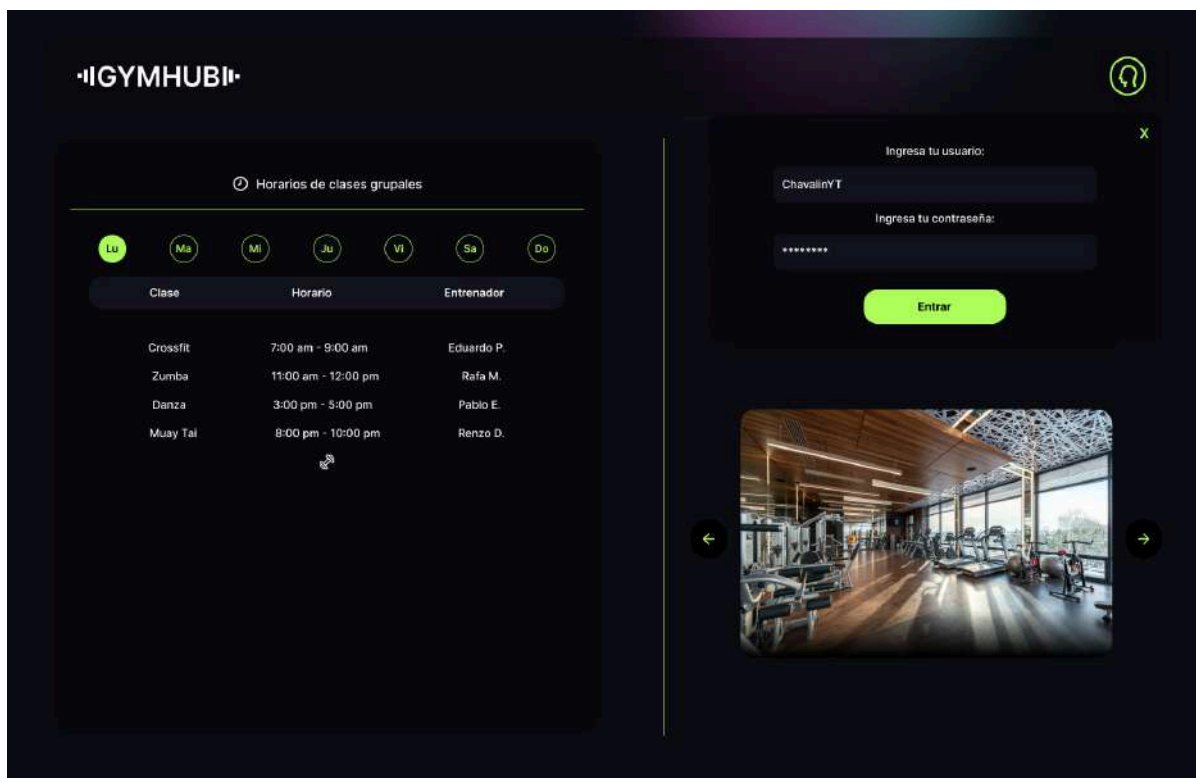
GYMHUB

Horarios de clases grupales

Lu Ma Mi Ju Vi Sa Do

| Clase | Horario | Entrenador |
|---|---|---|
| Crossfit | 7:00 am - 9:00 am | Eduardo P. |
| Zumba | 11:00 am - 12:00 pm | Rafa M. |
| Danza | 3:00 pm - 5:00 pm | Pablo E. |
| Muay Tai | 8:00 pm - 10:00 pm | Renzo D. |

X

Ingresa tu usuario:

ChavalinYT

Ingresa tu contraseña:

********

Entrar